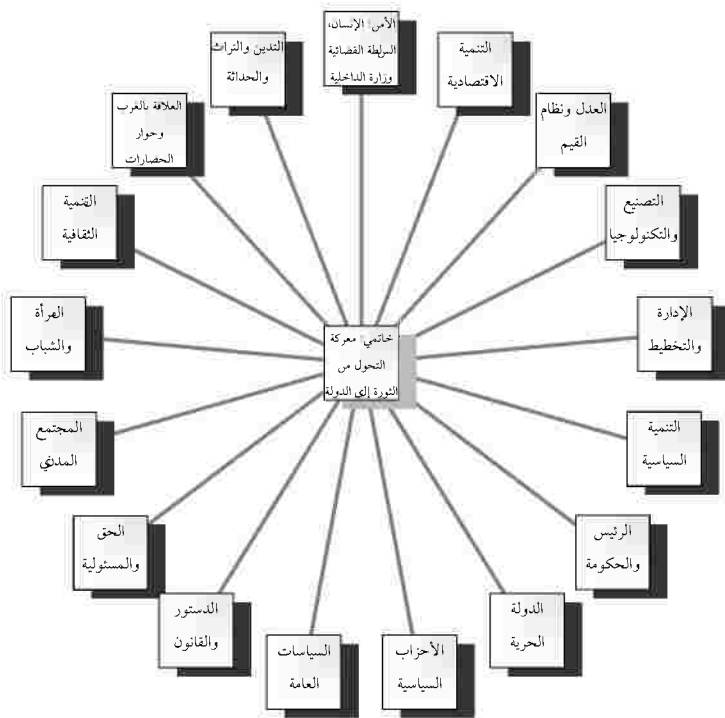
الأمن الإنسان، السلطة القضائية وزارة الداخلية

التنمية الاقتصادية

العدل ونظام القيم

التصنيع والتكنولوجيا

الإدارة والتخطيط

التنمية السياسية

الرئيس والحكومة

الدولة الحرية

الأحزاب السياسية

السياسات العامة

الدستور والقانون

الحق والمسئولية

المجتمع المدني

المرأة والشباب

التنمية الثقافية

العلاقة بالغرب وحوار الحضارات

التدين والتراث والحداثة

خاتمي: معركة التحول من الثورة إلى الدولة